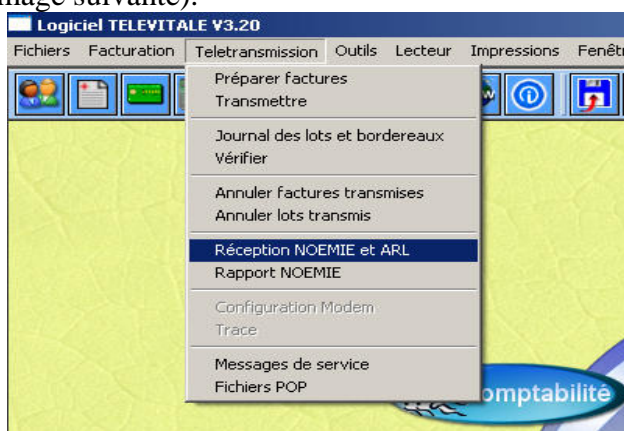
image suivante).

Logiciel TELEVITALE V3.20

Fichiers Facturation Teletransmission Outils Lecteur Impressions Fenêt

Préparer factures
Transmettre

Journal des lots et bordereaux
Vérifier

Annuler factures transmises
Annuler lots transmis

Réception NOEMIE et ARL
Rapport NOEMIE

Configuration Modem
Trace

Messages de service
Fichiers POP

omptabilité